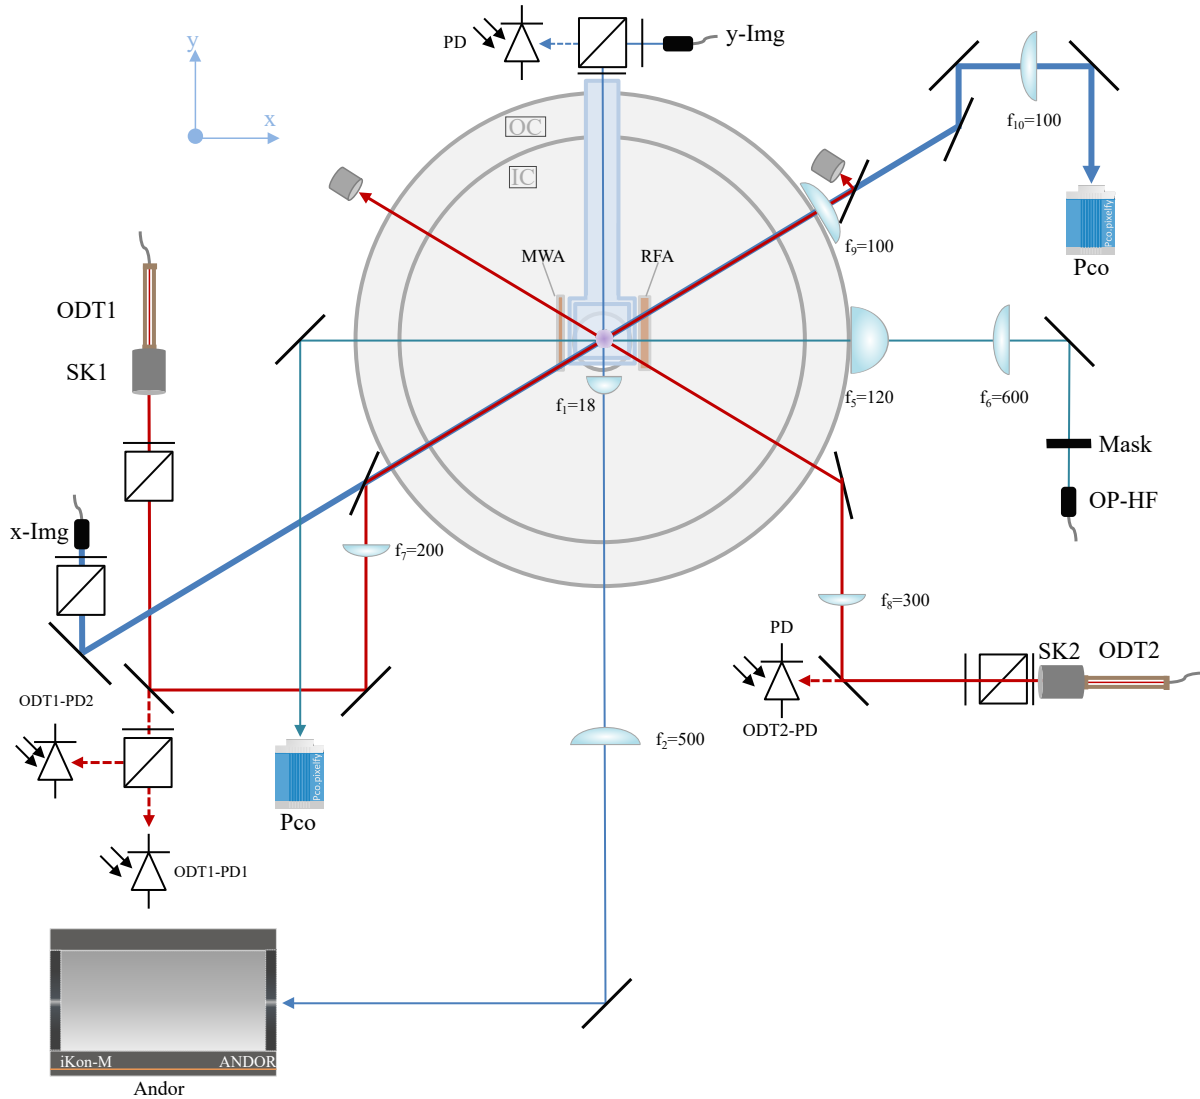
PD
y-Img
y
x
OC
IC
$f_{10}$=100
Pco.pixelfly
Pco
$f_9$=100
MWA
RFA
ODT1
SK1
$f_1$=18
$f_5$=120
$f_6$=600
Mask
OP-HF
x-Img
$f_7$=200
$f_8$=300
PD
SK2
ODT2
ODT1-PD2
ODT2-PD
$f_2$=500
Pco.pixelfly
Pco
ODT1-PD1
iKon-M
ANDOR
Andor